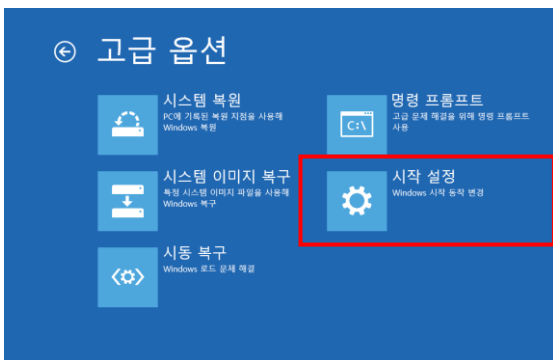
고급 옵션

시스템 복원
PC에 기록된 복원 지점을 사용해 Windows 복원

명령 프롬프트
고급 문제 해결을 위해 명령 프롬프트 사용

시스템 이미지 복구
특정 시스템 이미지 파일을 사용해 Windows 복구

시작 설정
Windows 시작 동작 변경

시동 복구
Windows 로드 문제 해결

C:\